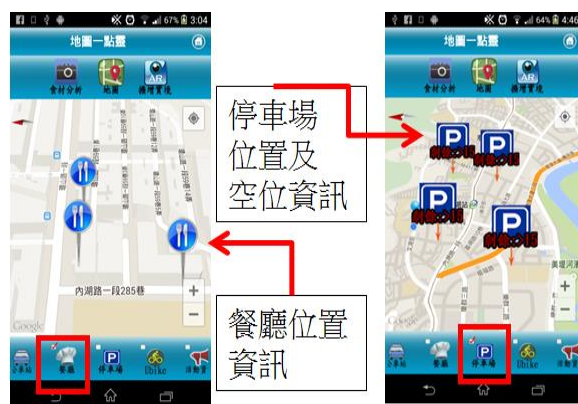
67% 3:04

地圖一點靈

食材分析 地圖 擴增實境

內湖路一段285巷

Google

公車站 餐廳 停車場 Ubike 活動資

停車場位置及空位資訊

餐廳位置資訊

64% 4:46

地圖一點靈

食材分析 地圖 擴增實境

剩餘:115

剩餘:115

剩餘:115

剩餘:115

美堤河濱

公車站 餐廳 停車場 Ubike 活動資